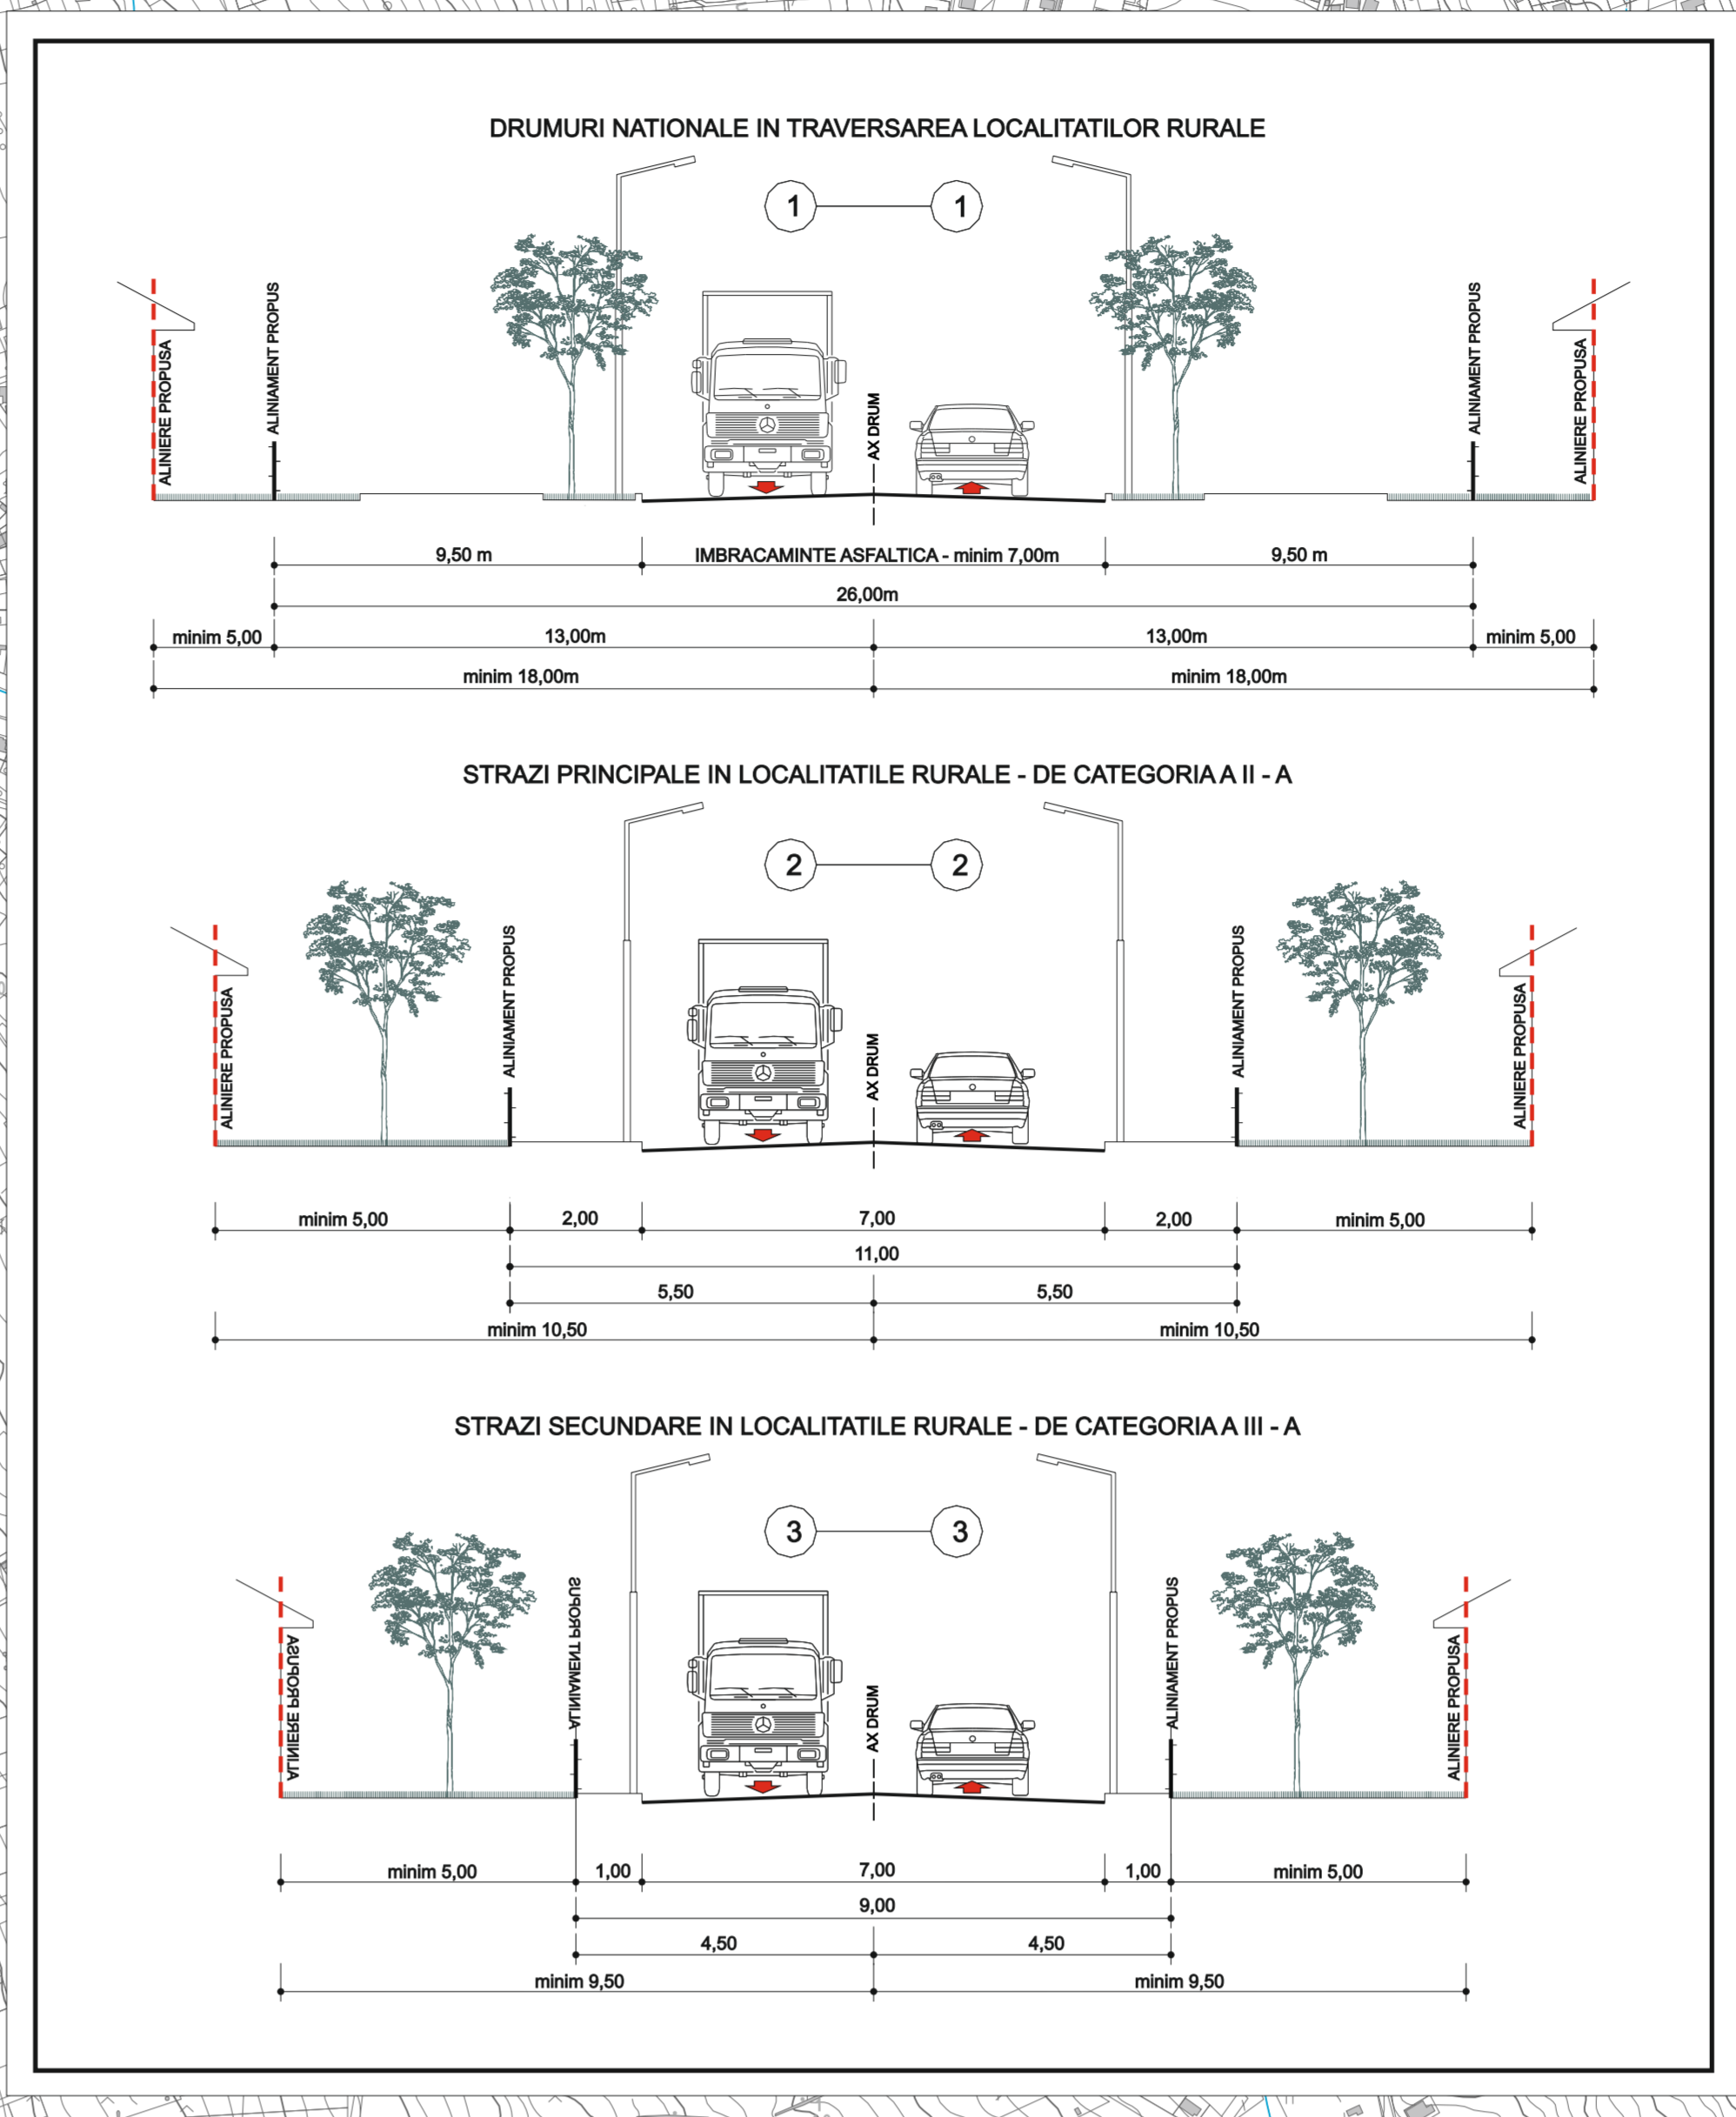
DRUMURI NATIONALE IN TRAVERSAREA LOCALITATILOR RURALE

1 1

ALINIERE PROPUSA
ALINIAMENT PROPUS
AX DRUM
ALINIAMENT PROPUS
ALINIERE PROPUSA

9,50 m
IMBRACAMINTE ASFALTICA - minim 7,00m
9,50 m
26,00m
minim 5,00
13,00m
13,00m
minim 5,00
minim 18,00m
minim 18,00m

STRAZI PRINCIPALE IN LOCALITATILE RURALE - DE CATEGORIA A II - A

2 2

ALINIERE PROPUSA
ALINIAMENT PROPUS
AX DRUM
ALINIAMENT PROPUS
ALINIERE PROPUSA

minim 5,00
2,00
7,00
2,00
minim 5,00
11,00
5,50
5,50
minim 10,50
minim 10,50

STRAZI SECUNDARE IN LOCALITATILE RURALE - DE CATEGORIA A III - A

3 3

ALINIERE PROPUSA
ALINIAMENT PROPUS
AX DRUM
ALINIAMENT PROPUS
ALINIERE PROPUSA

minim 5,00
1,00
7,00
1,00
minim 5,00
9,00
4,50
4,50
minim 9,50
minim 9,50